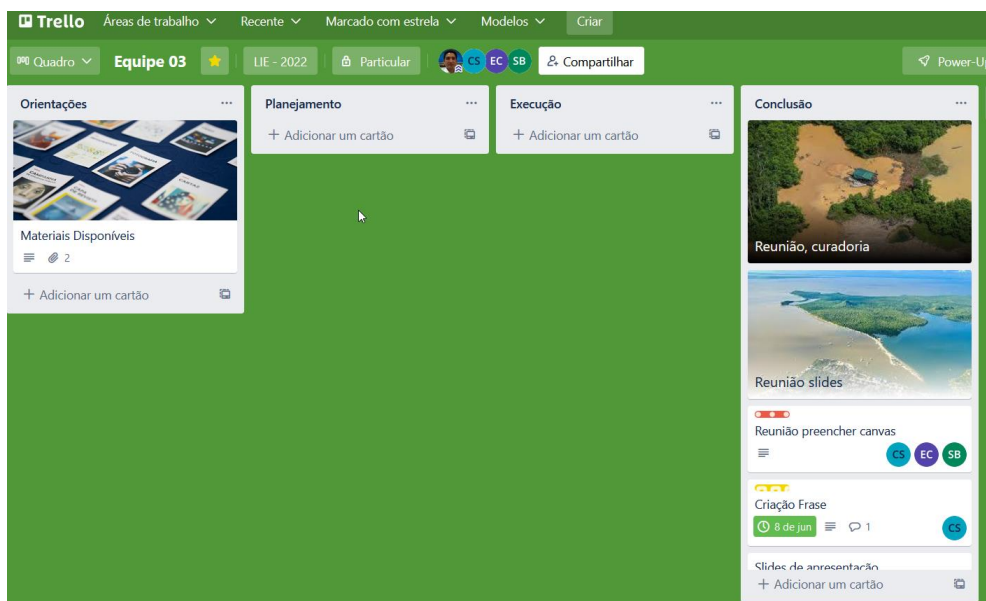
Trello Áreas de trabalho Recente Marcado com estrela Modelos Criar

Quadro Equipe 03 LIE - 2022 Particular CS EC SB Compartilhar Power-U

Orientações ...
Materiais Disponíveis
2
+ Adicionar um cartão

Planejamento ...
+ Adicionar um cartão

Execução ...
+ Adicionar um cartão

Conclusão ...
Reunião, curadoria
Reunião slides
Reunião preencher canvas
CS EC SB
Criação Frase
8 de jun 1
CS
Slides de apresentação
+ Adicionar um cartão